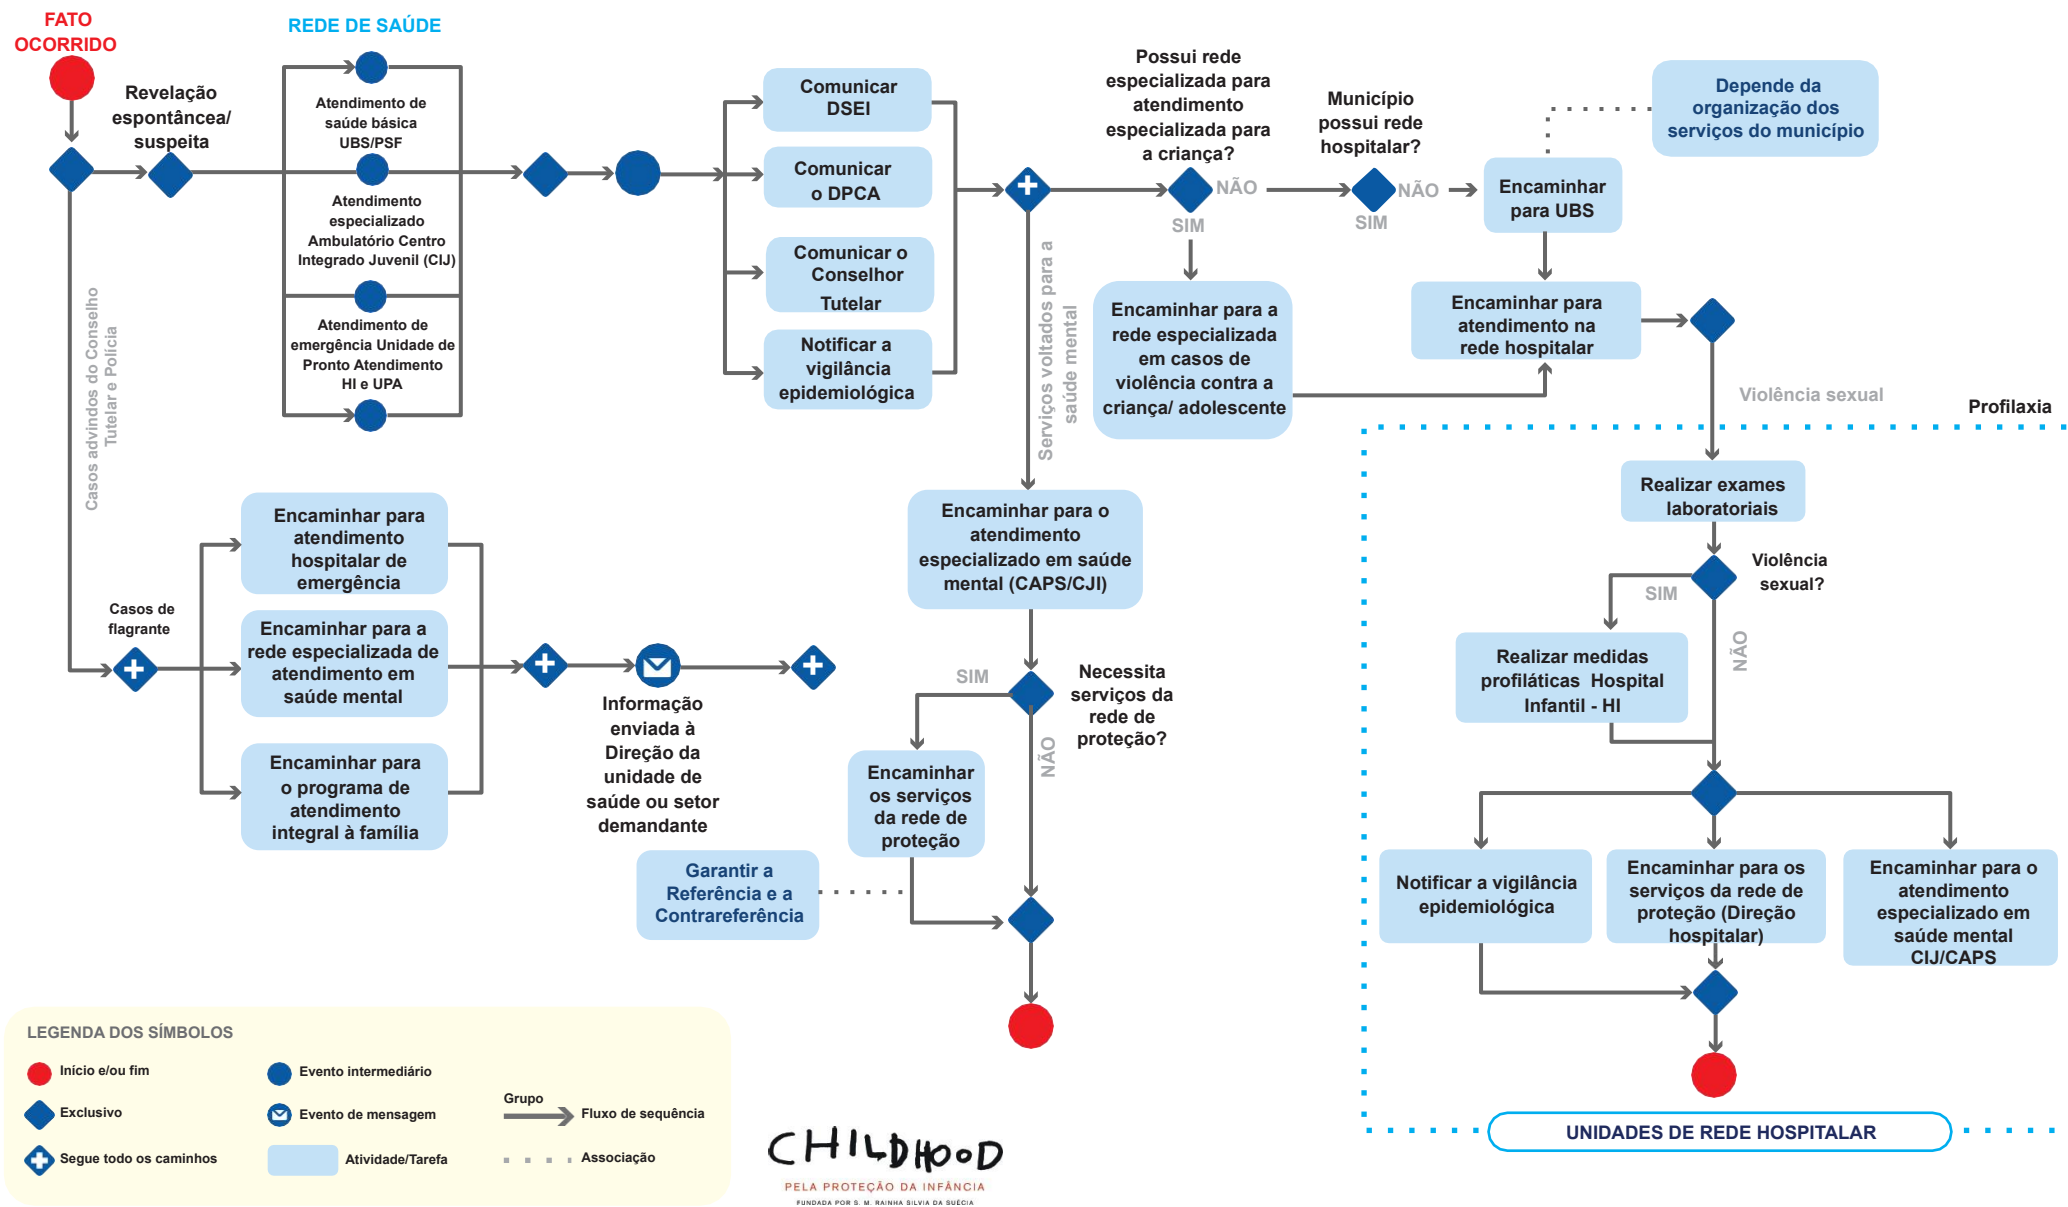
FATO OCORRIDO

REDE DE SAÚDE

Revelação espontâncea/ suspeita

Atendimento de saúde básica UBS/PSF

Atendimento especializado Ambulatório Centro Integrado Juvenil (CIJ)

Atendimento de emergência Unidade de Pronto Atendimento HI e UPA

Comunicar DSEI

Comunicar o DPCA

Comunicar o Conselhor Tutelar

Notificar a vigilância epidemiológica

Possui rede especializada para atendimento especializada para a criança?

NÃO

SIM

Município possui rede hospitalar?

NÃO

SIM

Depende da organização dos serviços do município

Encaminhar para UBS

Encaminhar para atendimento na rede hospitalar

Encaminhar para a rede especializada em casos de violência contra a criança/ adolescente

Serviços voltados para a saúde mental

Violência sexual

Profilaxia

Casos advindos do Conselho Tutelar e Polícia

Casos de flagrante

Encaminhar para atendimento hospitalar de emergência

Encaminhar para a rede especializada de atendimento em saúde mental

Encaminhar para o programa de atendimento integral à família

Informação enviada à Direção da unidade de saúde ou setor demandante

Encaminhar para o atendimento especializado em saúde mental (CAPS/CJI)

SIM

Necessita serviços da rede de proteção?

NÃO

Encaminhar os serviços da rede de proteção

Garantir a Referência e a Contrareferência

Realizar exames laboratoriais

Violência sexual?

SIM

NÃO

Realizar medidas profiláticas Hospital Infantil - HI

Notificar a vigilância epidemiológica

Encaminhar para os serviços da rede de proteção (Direção hospitalar)

Encaminhar para o atendimento especializado em saúde mental CIJ/CAPS

UNIDADES DE REDE HOSPITALAR

LEGENDA DOS SÍMBOLOS

Início e/ou fim

Exclusivo

Segue todo os caminhos

Evento intermediário

Evento de mensagem

Atividade/Tarefa

Grupo

Fluxo de sequência

Associação

CHILDHOOD
PELA PROTEÇÃO DA INFÂNCIA
FUNDADA POR S. M. RAINHA SILVIA DA SUÉCIA